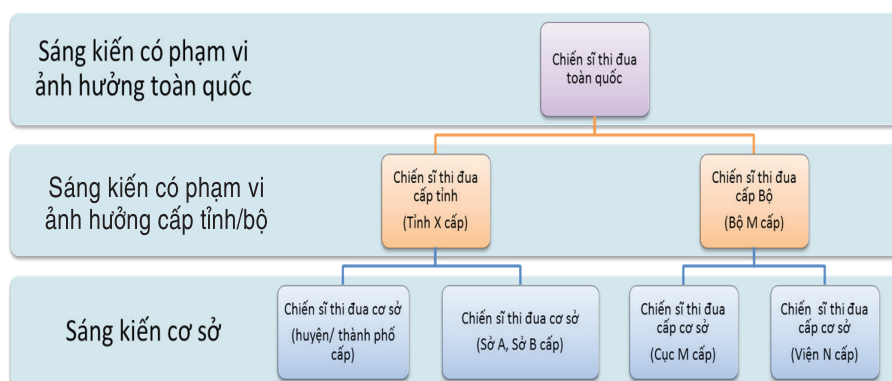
Sáng kiến có phạm vi ảnh hưởng toàn quốc

Chiến sĩ thi đua toàn quốc

Sáng kiến có phạm vi ảnh hưởng cấp tỉnh/bộ

Chiến sĩ thi đua cấp tỉnh (Tỉnh X cấp)

Chiến sĩ thi đua cấp Bộ (Bộ M cấp)

Sáng kiến cơ sở

Chiến sĩ thi đua cơ sở (huyện/ thành phố cấp)

Chiến sĩ thi đua cơ sở (Sở A, Sở B cấp)

Chiến sĩ thi đua cấp cơ sở (Cục M cấp)

Chiến sĩ thi đua cấp cơ sở (Viện N cấp)